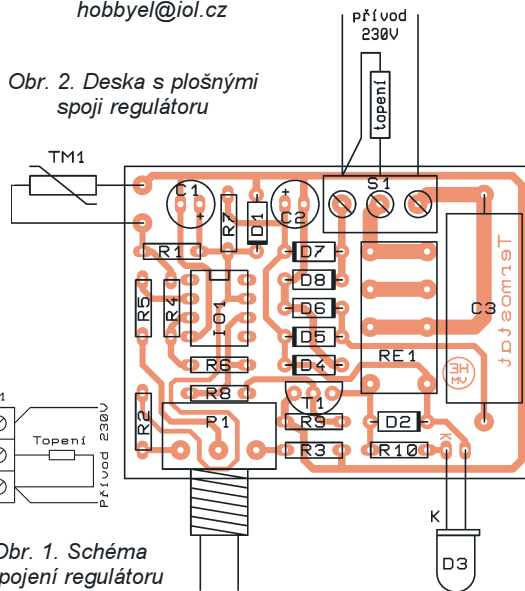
hobbyel@iol.cz

přívod 230V

topení

Obr. 2. Deska s plošnými spoji regulátoru

TM1

C1
+
R7
D1
+
C2
S1
R1
D7
D8
R5
R4
IO1
D6
D5
Termostat
C3
R6
D4
RE1
R8
T1
R2
P1
R9
D2
R3
R10
K
D3

1
Topení
Přívod 230V

Obr. 1. Schéma
zapojení regulátoru